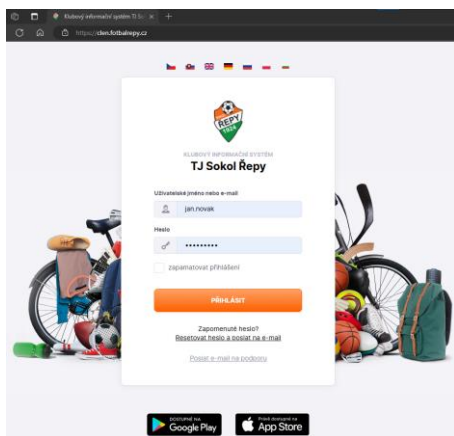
Klubový informační systém TJ So

https://clen.fotbalrepy.cz

ŘEPY 1934

KLUBOVÝ INFORMAČNÍ SYSTÉM

TJ Sokol Řepy

Uživatelské jméno nebo e-mail

jan.novak

Heslo

•••••••••

zapamatovat přihlášení

PŘIHLÁSIT

Zapomenuté heslo?

Resetovat heslo a poslat na e-mail

Poslat e-mail na podporu

DOSTUPNÉ NA Google Play

Stáhnout v App Store